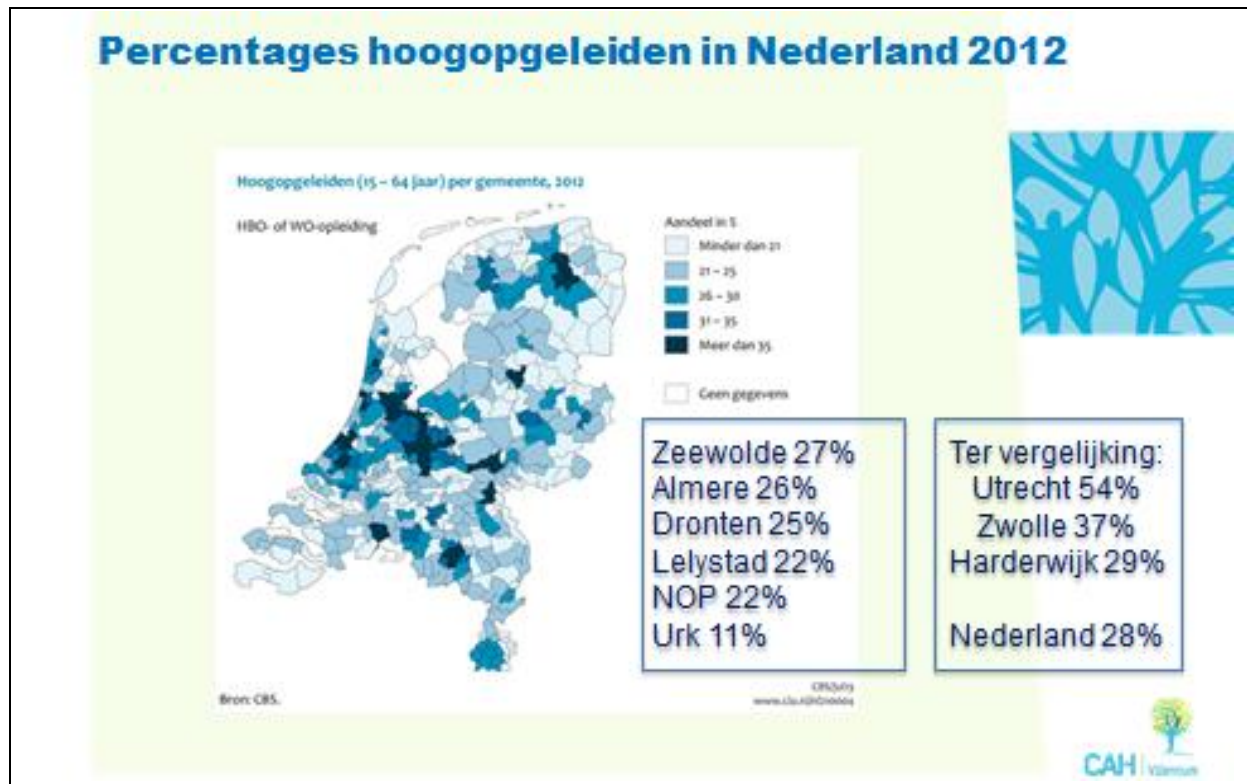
Percentages hoogopgeleiden in Nederland 2012

Hoogopgeleiden (15 – 64 jaar) per gemeente, 2012

HBO- of WO-opleiding

Aandeel in %
Minder dan 21
21 – 25
26 – 30
31 – 35
Meer dan 35

Geen gegevens

Bron: CBS.

CBS/2013
www.cbs.nl/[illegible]

Zeewolde 27%
Almere 26%
Dronten 25%
Lelystad 22%
NOP 22%
Urk 11%

Ter vergelijking:
Utrecht 54%
Zwolle 37%
Harderwijk 29%

Nederland 28%

CAH Vilentum